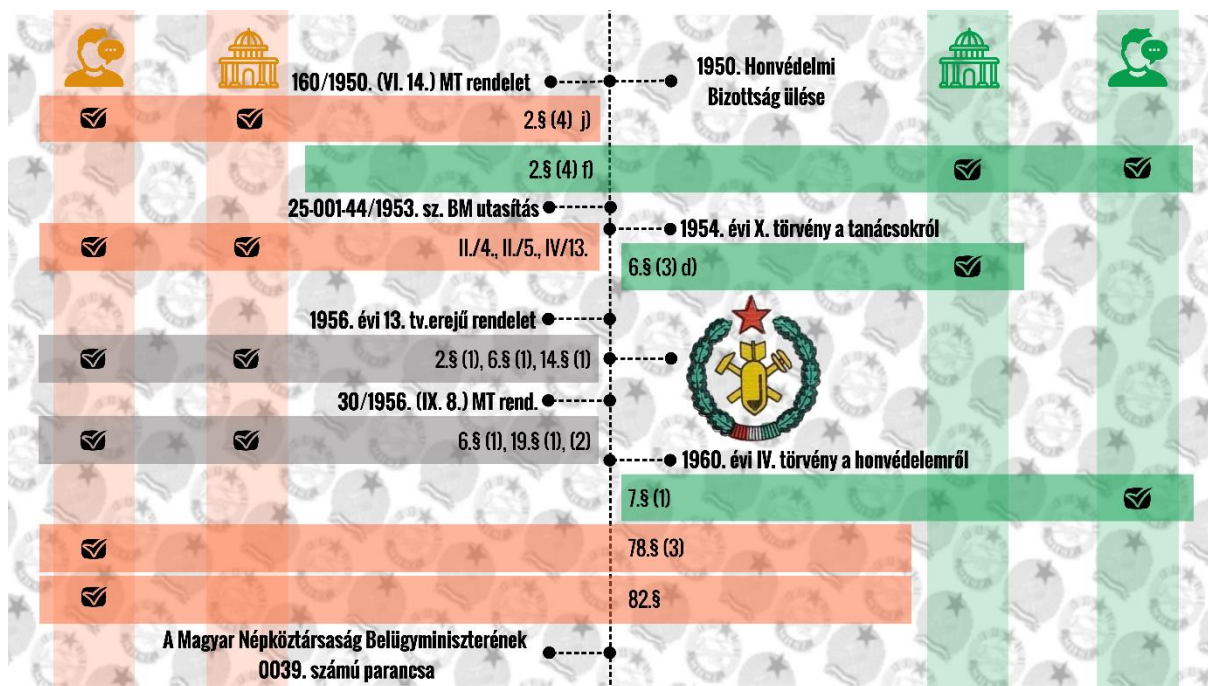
160/1950. (VI. 14.) MT rendelet

1950. Honvédelmi Bizottság ülése

2.§ (4) j)

2.§ (4) f)

25-001-44/1953. sz. BM utasítás

1954. évi X. törvény a tanácsokról

II./4., II./5., IV/13.

6.§ (3) d)

1956. évi 13. tv.erejű rendelet

2.§ (1), 6.§ (1), 14.§ (1)

30/1956. (IX. 8.) MT rend.

6.§ (1), 19.§ (1), (2)

1960. évi IV. törvény a honvédelemről

7.§ (1)

78.§ (3)

82.§

A Magyar Népköztársaság Belügyminiszterének 0039. számú parancsa